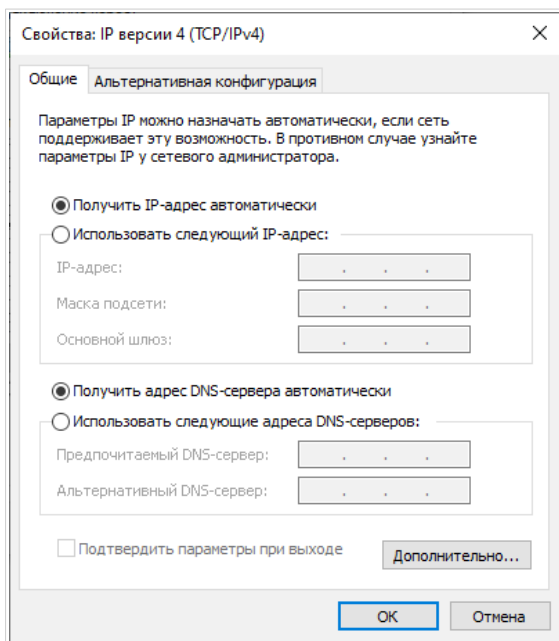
Свойства: IP версии 4 (TCP/IPv4)

×

Общие | Альтернативная конфигурация

Параметры IP можно назначать автоматически, если сеть поддерживает эту возможность. В противном случае узнайте параметры IP у сетевого администратора.

Получить IP-адрес автоматически

Использовать следующий IP-адрес:

IP-адрес: . . .

Маска подсети: . . .

Основной шлюз: . . .

Получить адрес DNS-сервера автоматически

Использовать следующие адреса DNS-серверов:

Предпочитаемый DNS-сервер: . . .

Альтернативный DNS-сервер: . . .

Подтвердить параметры при выходе

Дополнительно...

OK

Отмена